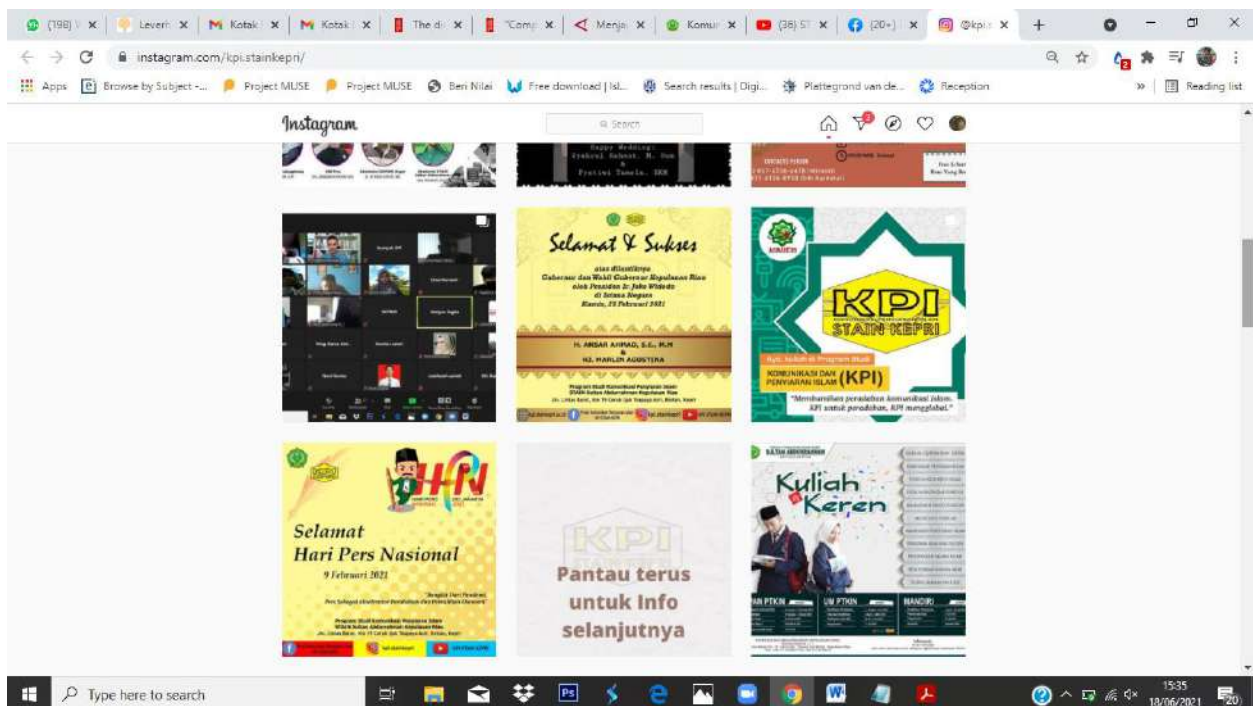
(198) | Leverh | Kotak | Kotak | The d | "Comp | Menja | Komun | (38) ST | (20+) | @kpi

instagram.com/kpi.stainkepri/

Apps | Browse by Subject -... | Project MUSE | Project MUSE | Beri Nilai | Free download | Isl... | Search results | Digi... | Plattegrond van de... | Reception | Reading list

Instagram

Search

Happy Wedding:
Syahrul Rahmat, M. Sos
&
Pratiwi Tamala, SKM

Selamat & Sukses

atas dilantiknya
Gubernur dan Wakil Gubernur Kepulauan Riau
oleh Presiden Ir. Joko Widodo
di Istana Negara
Kamis, 25 Februari 2021

H. ANSAR AHMAD, S.E., M.M
&
HJ. MARLIN AGUSTINA

Program Studi Komunikasi Penyiaran Islam
STAIN Sultan Abdurrahman Kepulauan Riau

KPI
STAIN KEPRI

KOMUNIKASI DAN PENYIARAN ISLAM (KPI)

"Membumikan peradaban komunikasi Islam.
KPI untuk peradaban, KPI mengglobal."

HPN

Selamat
Hari Pers Nasional
9 Februari 2021

KPI

Pantau terus untuk Info selanjutnya

Kuliah Keren

UM PTKIN
MANDIRI

Type here to search

15:35
18/06/2021